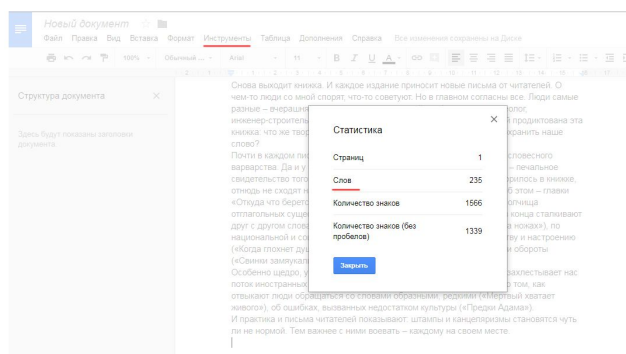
Новый документ ☆

Файл Правка Вид Вставка Формат Инструменты Таблица Дополнения Справка Все изменения сохранены на Диске

100% Обычный ... Arial 11

Структура документа

Здесь будут показаны заголовки документа.

Снова выходит книжка. И каждое издание приносит новые письма от читателей. О чем-то люди со мной спорят, что-то советуют. Но в главном согласны все. Люди самые разные – вчерашний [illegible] олог, инженер-строитель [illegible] продиктована эта книжка, что же твор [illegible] хранить наше слово?

Почти в каждом пис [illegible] словесного варварства. Да и у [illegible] – печальное свидетельство того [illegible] рилось в книжке, отнюдь не сходят н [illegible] б этом – главки «Откуда что береть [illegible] олочица отглагольных сущ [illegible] конца сталкивают друг с другом слова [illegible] ножах»), по национальной и со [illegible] ву и настроению («Когда глохнет ду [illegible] обороты («Свинки замяукал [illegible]

Особенно щедро, у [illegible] захлестывает нас поток иностранных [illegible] о том, как отвыкают люди обращаться со словами образными, редкими («Мертвый хватает живого»), об ошибках, вызванных недостатком культуры («Предки Адама»).

И практика и письма читателей показывают: штампы и канцеляризмы становятся чуть ли не нормой. Тем важнее с ними воевать – каждому на своем месте.

Статистика

| | |
|---|---|
| Страниц | 1 |
| Слов | 235 |
| Количество знаков | 1566 |
| Количество знаков (без пробелов) | 1339 |

Закрыть